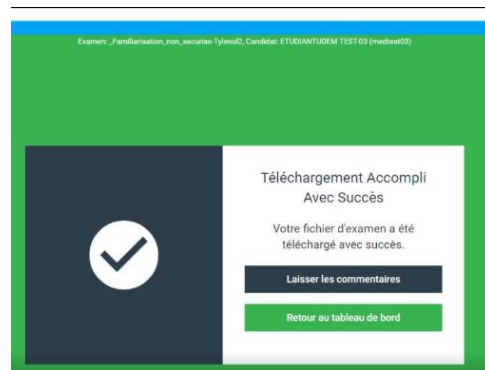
Examen: _Familiarisation_non_securise-Tylenol2, Candidat: ETUDIANTUDEM TEST-03 (mediset03)

Téléchargement Accompli Avec Succès

Votre fichier d'examen a été téléchargé avec succès.

Laisser les commentaires

Retour au tableau de bord